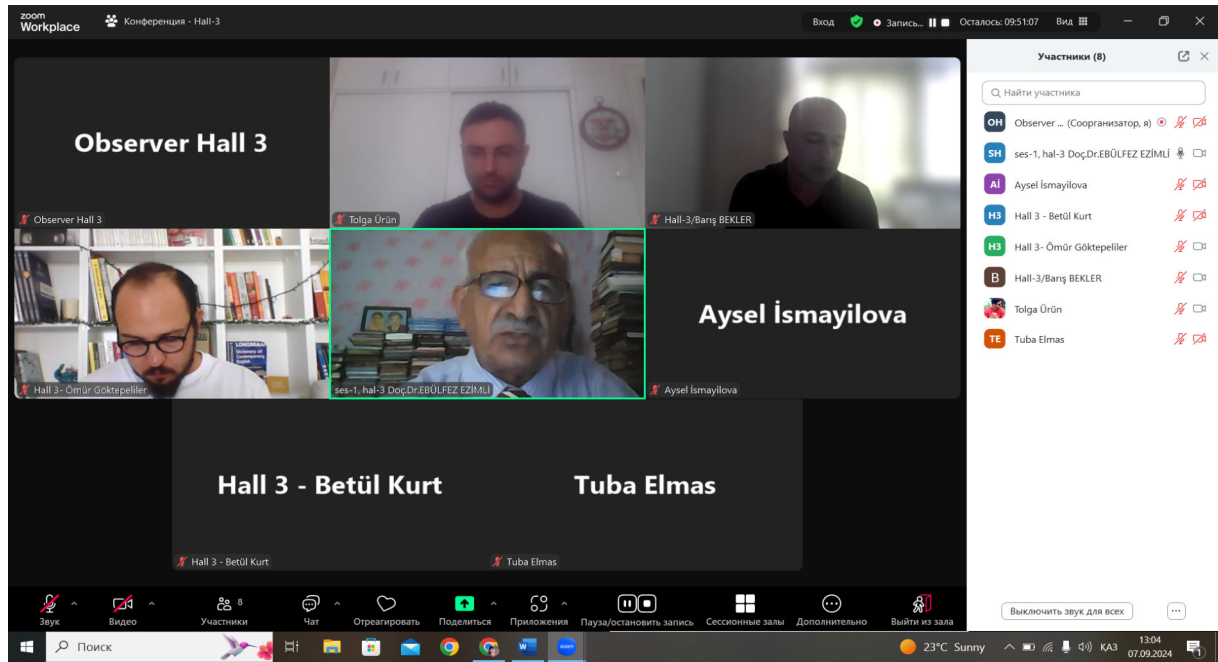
zoom Workplace
Конференция - Hall-3
Вход
Запись...
Осталось: 09:51:07
Вид

Observer Hall 3
Observer Hall 3
Tolga Ürün
Hall-3/Barış BEKLER
Hall 3 - Ömür Göktepeliler
ses-1, hal-3 Doç.Dr.EBÜLFEZ EZİMLİ
Aysel İsmayilova
Aysel İsmayilova
Hall 3 - Betül Kurt
Tuba Elmas
Hall 3 - Betül Kurt
Tuba Elmas

Участники (8)
Найти участника
OH Observer ... (Соорганизатор, я)
SH ses-1, hal-3 Doç.Dr.EBÜLFEZ EZİMLİ
Aİ Aysel İsmayilova
H3 Hall 3 - Betül Kurt
H3 Hall 3- Ömür Göktepeliler
B Hall-3/Barış BEKLER
Tolga Ürün
TE Tuba Elmas

Звук
Видео
8
Участники
Чат
Отреагировать
Поделиться
Приложения
Пауза/остановить запись
Сессионные залы
Дополнительно
Выйти из зала
Выключить звук для всех

Поиск
23°C Sunny
КАЗ
13:04
07.09.2024